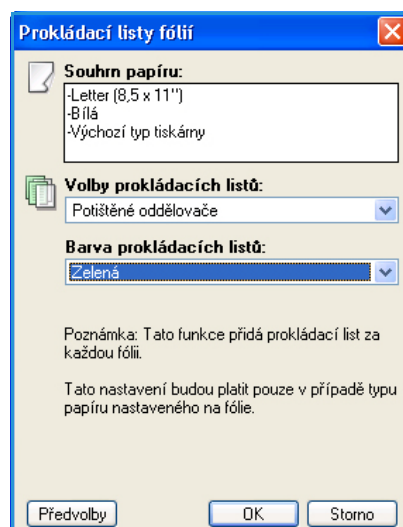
Prokládací listy fólií

Souhrn papíru:
-Letter (8,5 x 11")
-Bílá
-Výchozí typ tiskárny

Volby prokládacích listů:
Potištěné oddělovače

Barva prokládacích listů:
Zelená

Poznámka: Tato funkce přidá prokládací list za každou fólii.

Tato nastavení budou platit pouze v případě typu papíru nastaveného na fólie.

Předvolby
OK
Storno